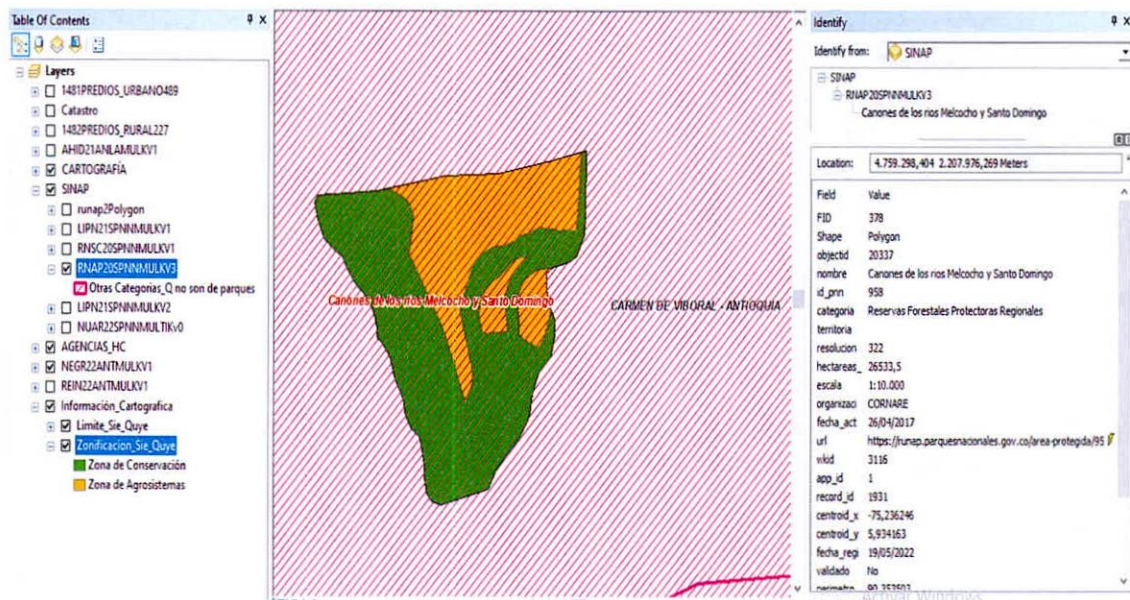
Table Of Contents

Layers
1481PREDIOS_URBANO489
Catastro
1482PREDIOS_RURAL227
AHID21ANLAMULKV1
CARTOGRAFÍA
SINAP
runap2Polygon
LIPN21SPNNMULKV1
RNSC20SPNNMULKV1
RNAP20SPNNMULKV3
Otras Categorias_Q no son de parques
LIPN21SPNNMULKV2
NUAR22SPNNMULTIKv0
AGENCIAS_HC
NEGR22ANTMULKV1
REIN22ANTMULKV1
Información_Cartografica
Limite_Sie_Quye
Zonificacion_Sie_Quye
Zona de Conservación
Zona de Agrosistemas

Canones de los rios Melcocho y Santo Domingo
CARMEN DE VIBORAL - ANTIOQUIA

Identify
Identify from: SINAP
SINAP
RNAP20SPNNMULKV3
Canones de los rios Melcocho y Santo Domingo

Location: 4.759.298,404 2.207.976,269 Meters

| Field | Value |
|---|---|
| FID | 378 |
| Shape | Polygon |
| objectid | 20337 |
| nombre | Canones de los rios Melcocho y Santo Domingo |
| id_pnn | 958 |
| categoria | Reservas Forestales Protectoras Regionales |
| territoria | |
| resolucion | 322 |
| hectareas_ | 26533,5 |
| escala | 1:10.000 |
| organizaci | CORNARE |
| fecha_act | 26/04/2017 |
| url | https://runap.parquesnacionales.gov.co/area-protegida/95 |
| wkid | 3116 |
| app_id | 1 |
| record_id | 1931 |
| centroid_x | -75,236246 |
| centroid_y | 5,934163 |
| fecha_regi | 19/05/2022 |
| validado | No |
| perimetro | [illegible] |

Activar Windows